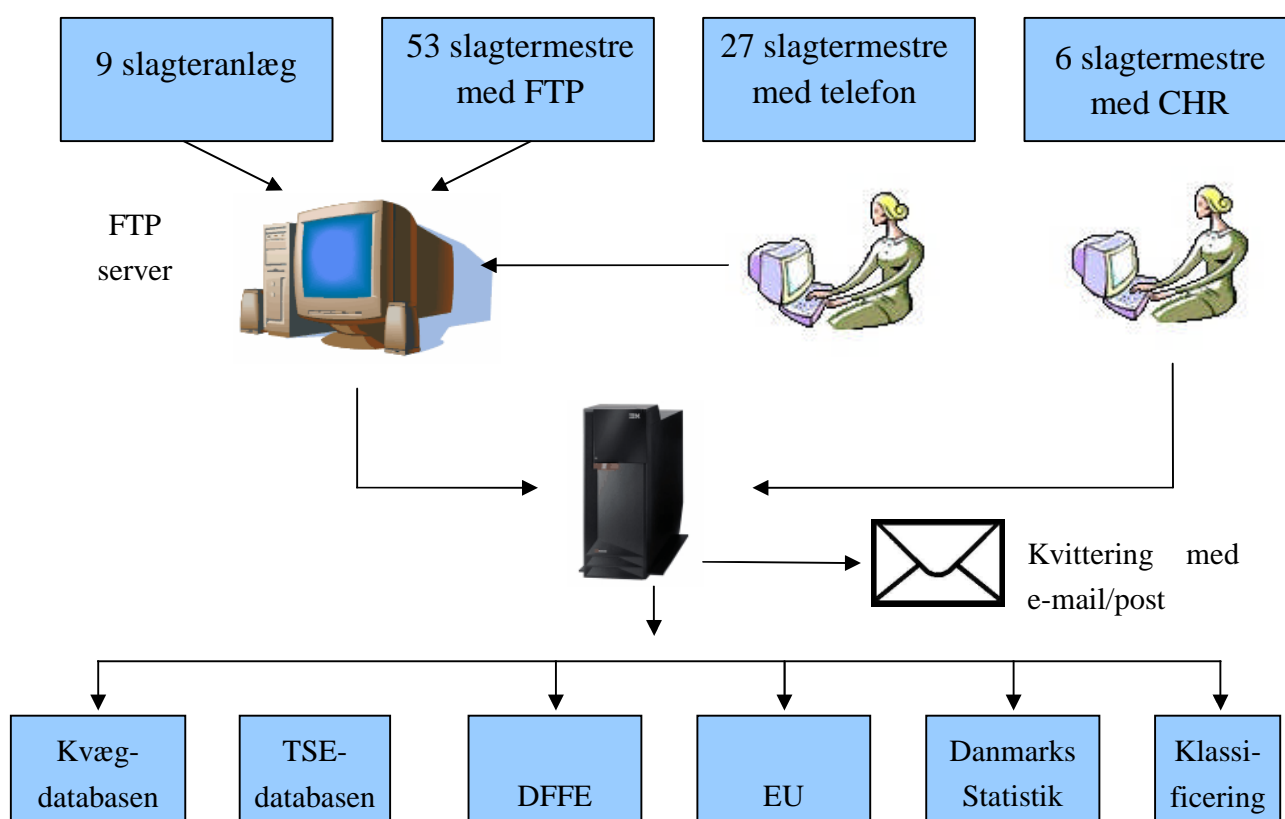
9 slagteranlæg

53 slagtermestre med FTP

27 slagtermestre med telefon

6 slagtermestre med CHR

FTP server

IBM

Kvittering med e-mail/post

Kvæg-databasen

TSE-databasen

DFFE

EU

Danmarks Statistik

Klassi-ficering